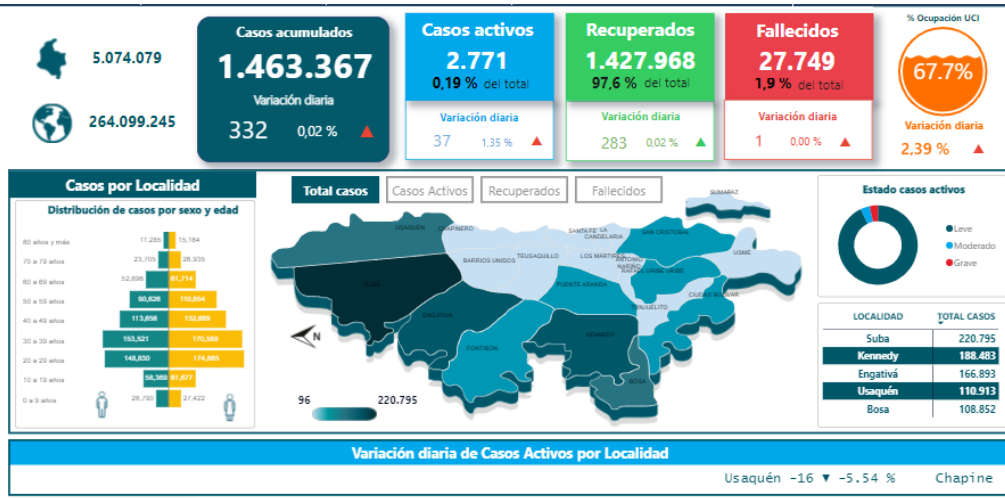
5.074.079

264.099.245

Casos acumulados
1.463.367
Variación diaria
332 0,02 % ▲

Casos activos
2.771
0,19 % del total
Variación diaria
37 1,35 % ▲

Recuperados
1.427.968
97,6 % del total
Variación diaria
283 0,02 % ▲

Fallecidos
27.749
1,9 % del total
Variación diaria
1 0,00 % ▲

% Ocupación UCI
67.7%
Variación diaria
2,39 % ▲

Casos por Localidad
Distribución de casos por sexo y edad

| | | |
|---|---|---|
| 80 años y más | 11,285 | 15,184 |
| 70 a 79 años | 23,705 | 26,935 |
| 60 a 69 años | 52,896 | 61,714 |
| 50 a 59 años | 90,826 | 110,854 |
| 40 a 49 años | 113,856 | 132,889 |
| 30 a 39 años | 153,521 | 170,989 |
| 20 a 29 años | 148,830 | 174,865 |
| 10 a 19 años | 58,369 | 61,877 |
| 0 a 9 años | 28,790 | 27,422 |

Total casos Casos Activos Recuperados Fallecidos

SUMAPAZ USAQUÉN CHAPINERO SANTA FE LA CANDELARIA SAN CRISTOBAL BARRIOS UNIDOS TEUSAQUILLO LOS MARTIRES ANTONIO NARIÑO RAFAEL URIBE URIBE USME SUBA PUENTE ARANDA CIUDAD BOLIVAR ENGATIVA TUNJUELITO FONTIBON KENNEDY BOSA

N

96 220.795

Estado casos activos
Leve
Moderado
Grave

| LOCALIDAD | TOTAL CASOS |
|---|---|
| Suba | 220.795 |
| Kennedy | 188.483 |
| Engativá | 166.893 |
| Usaquén | 110.913 |
| Bosa | 108.852 |

Variación diaria de Casos Activos por Localidad
Usaquén -16 ▼ -5.54 % Chapine